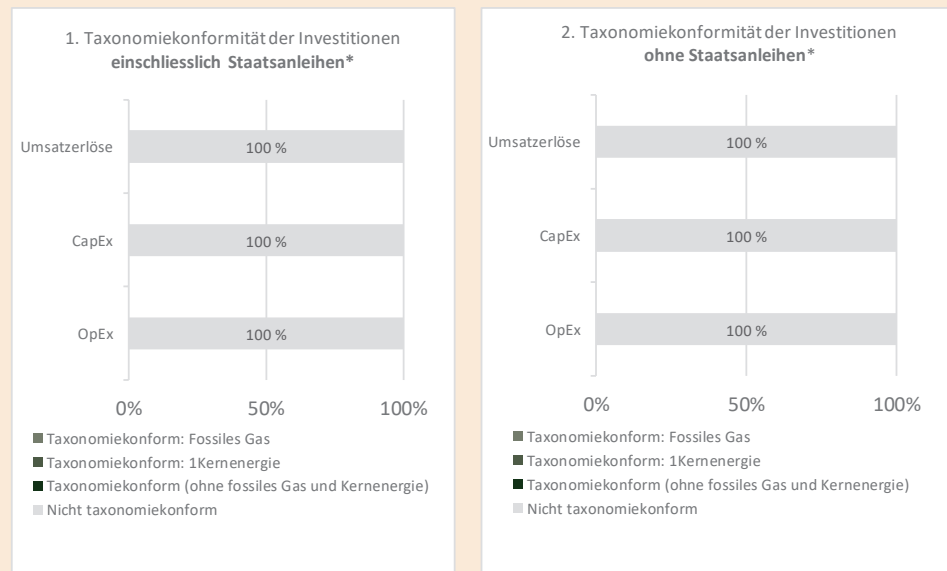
1. Taxonomiekonformität der Investitionen **einschliesslich Staatsanleihen\***

Umsatzerlöse 100 %

CapEx 100 %

OpEx 100 %

0% 50% 100%

Taxonomiekonform: Fossiles Gas
Taxonomiekonform: 1Kernenergie
Taxonomiekonform (ohne fossiles Gas und Kernenergie)
Nicht taxonomiekonform

2. Taxonomiekonformität der Investitionen **ohne Staatsanleihen\***

Umsatzerlöse 100 %

CapEx 100 %

OpEx 100 %

0% 50% 100%

Taxonomiekonform: Fossiles Gas
Taxonomiekonform: 1Kernenergie
Taxonomiekonform (ohne fossiles Gas und Kernenergie)
Nicht taxonomiekonform